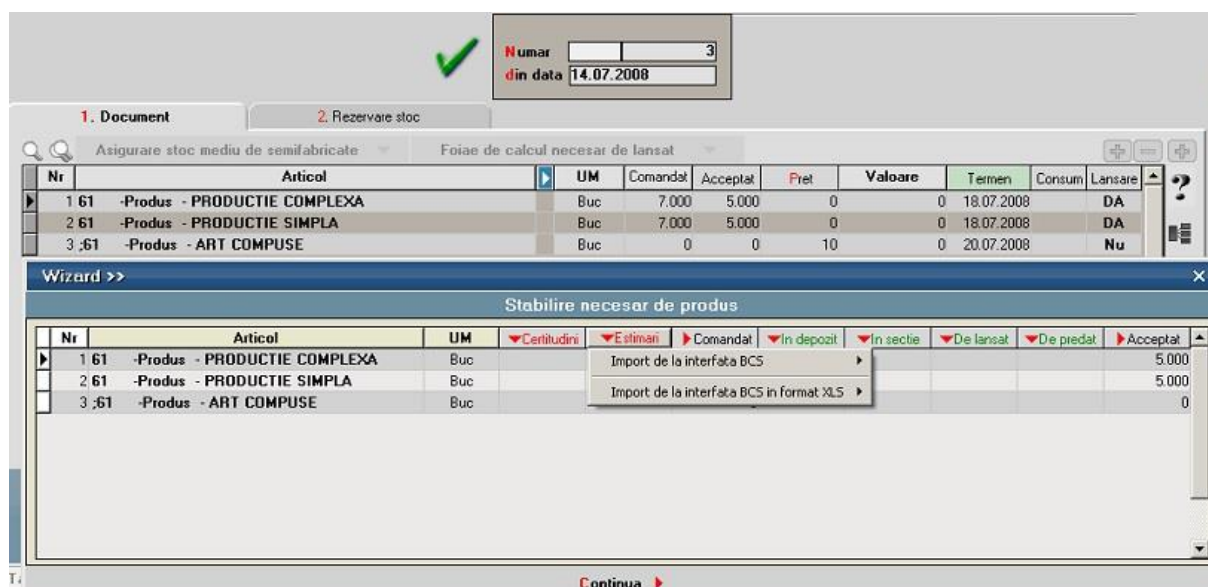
Numar 3
din data 14.07.2008

1. Document
2. Rezervare stoc

Asigurare stoc mediu de semifabricate
Foiae de calcul necesar de lansat

| Nr | Articol | UM | Comandat | Acceptat | Pret | Valoare | Termen | Consum | Lansare |
|---|---|---|---|---|---|---|---|---|---|
| 1 61 | -Produs - PRODUCTIE COMPLEXA | Buc | 7.000 | 5.000 | 0 | 0 | 18.07.2008 | | DA |
| 2 61 | -Produs - PRODUCTIE SIMPLA | Buc | 7.000 | 5.000 | 0 | 0 | 18.07.2008 | | DA |
| 3 ;61 | -Produs - ART COMPUSE | Buc | 0 | 0 | 10 | 0 | 20.07.2008 | | Nu |

Wizard >>

Stabilire necesar de produs

| Nr | Articol | UM | Certitudini | Estimari | Comandat | In depozit | In sectie | De lansat | De predat | Acceptat |
|---|---|---|---|---|---|---|---|---|---|---|
| 1 61 | -Produs - PRODUCTIE COMPLEXA | Buc | | | | | | | | 5.000 |
| 2 61 | -Produs - PRODUCTIE SIMPLA | Buc | | | | | | | | 5.000 |
| 3 ;61 | -Produs - ART COMPUSE | Buc | | | | | | | | 0 |

Import de la interfata BCS
Import de la interfata BCS in format XLS

Continua